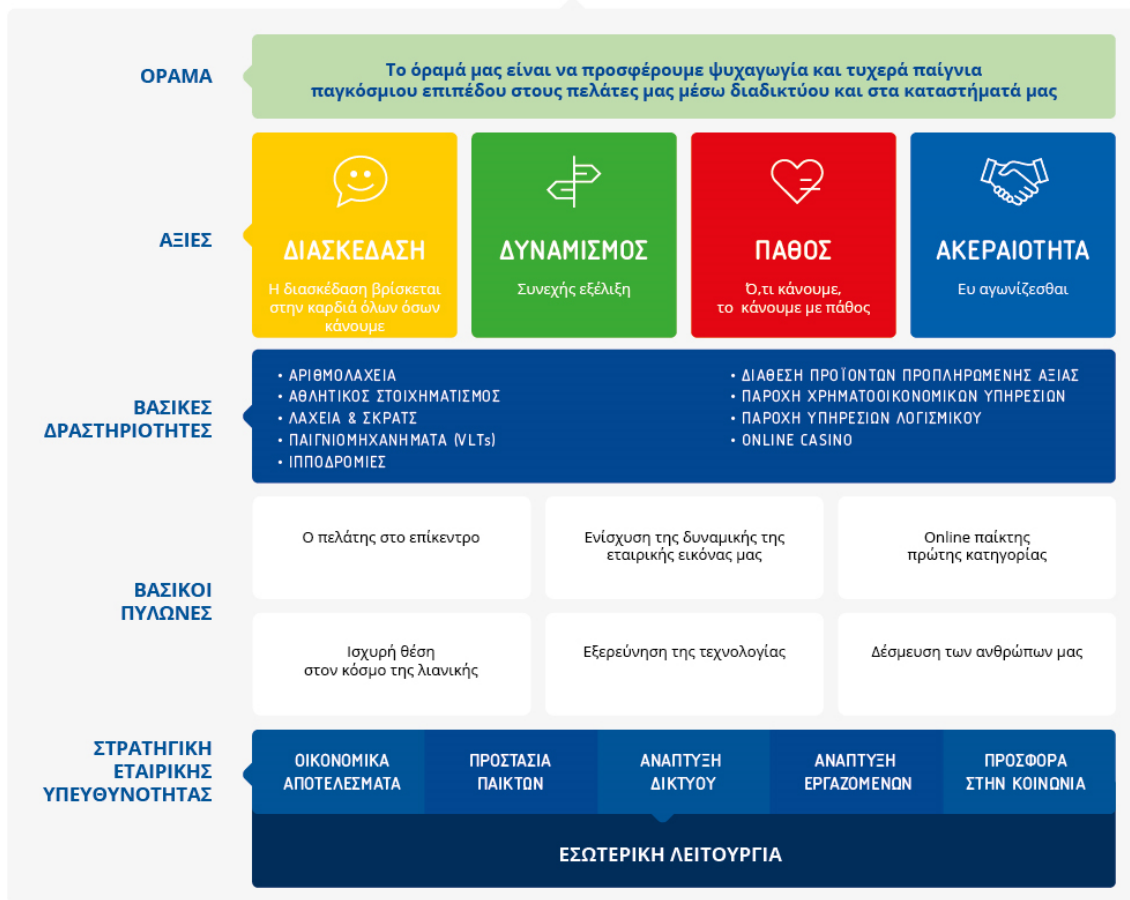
ΟΡΑΜΑ

Το όραμά μας είναι να προσφέρουμε ψυχαγωγία και τυχερά παίγνια παγκόσμιου επιπέδου στους πελάτες μας μέσω διαδικτύου και στα καταστήματά μας

ΑΞΙΕΣ

ΔΙΑΣΚΕΔΑΣΗ
Η διασκέδαση βρίσκεται στην καρδιά όλων όσων κάνουμε

ΔΥΝΑΜΙΣΜΟΣ
Συνεχής εξέλιξη

ΠΑΘΟΣ
Ό,τι κάνουμε, το κάνουμε με πάθος

ΑΚΕΡΑΙΟΤΗΤΑ
Ευ αγωνίζεσθαι

ΒΑΣΙΚΕΣ ΔΡΑΣΤΗΡΙΟΤΗΤΕΣ

• ΑΡΙΘΜΟΛΑΧΕΙΑ
• ΑΘΛΗΤΙΚΟΣ ΣΤΟΙΧΗΜΑΤΙΣΜΟΣ
• ΛΑΧΕΙΑ & ΣΚΡΑΤΣ
• ΠΑΙΓΝΙΟΜΗΧΑΝΗΜΑΤΑ (VLTs)
• ΙΠΠΟΔΡΟΜΙΕΣ

• ΔΙΑΘΕΣΗ ΠΡΟΪΟΝΤΩΝ ΠΡΟΠΛΗΡΩΜΕΝΗΣ ΑΞΙΑΣ
• ΠΑΡΟΧΗ ΧΡΗΜΑΤΟΟΙΚΟΝΟΜΙΚΩΝ ΥΠΗΡΕΣΙΩΝ
• ΠΑΡΟΧΗ ΥΠΗΡΕΣΙΩΝ ΛΟΓΙΣΜΙΚΟΥ
• ONLINE CASINO

ΒΑΣΙΚΟΙ ΠΥΛΩΝΕΣ

Ο πελάτης στο επίκεντρο

Ενίσχυση της δυναμικής της εταιρικής εικόνας μας

Online παίκτης πρώτης κατηγορίας

Ισχυρή θέση στον κόσμο της λιανικής

Εξερεύνηση της τεχνολογίας

Δέσμευση των ανθρώπων μας

ΣΤΡΑΤΗΓΙΚΗ ΕΤΑΙΡΙΚΗΣ ΥΠΕΥΘΥΝΟΤΗΤΑΣ

ΟΙΚΟΝΟΜΙΚΑ ΑΠΟΤΕΛΕΣΜΑΤΑ

ΠΡΟΣΤΑΣΙΑ ΠΑΙΚΤΩΝ

ΑΝΑΠΤΥΞΗ ΔΙΚΤΥΟΥ

ΑΝΑΠΤΥΞΗ ΕΡΓΑΖΟΜΕΝΩΝ

ΠΡΟΣΦΟΡΑ ΣΤΗΝ ΚΟΙΝΩΝΙΑ

ΕΣΩΤΕΡΙΚΗ ΛΕΙΤΟΥΡΓΙΑ